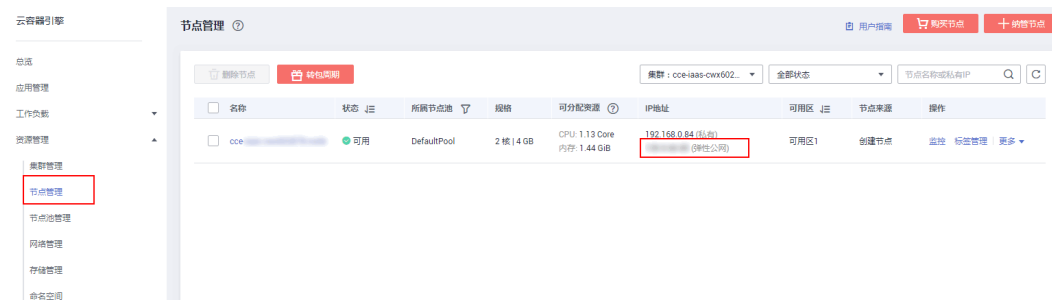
云容器引擎

总览
应用管理
工作负载
资源管理
集群管理
节点管理
节点池管理
网络管理
存储管理
命名空间

节点管理 ⑦

用户指南 购买节点 纳管节点

删除节点 转包周期

集群：cce-iaas-cwx602... 全部状态 节点名称或私有IP

| 名称 | 状态 | 所属节点池 | 规格 | 可分配资源 ⑦ | IP地址 | 可用区 | 节点来源 | 操作 |
|---|---|---|---|---|---|---|---|---|
| cce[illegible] | 可用 | DefaultPool | 2 核 \| 4 GB | CPU: 1.13 Core 内存: 1.44 GiB | 192.168.0.84 (私有) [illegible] (弹性公网) | 可用区1 | 创建节点 | 监控 标签管理 更多 |